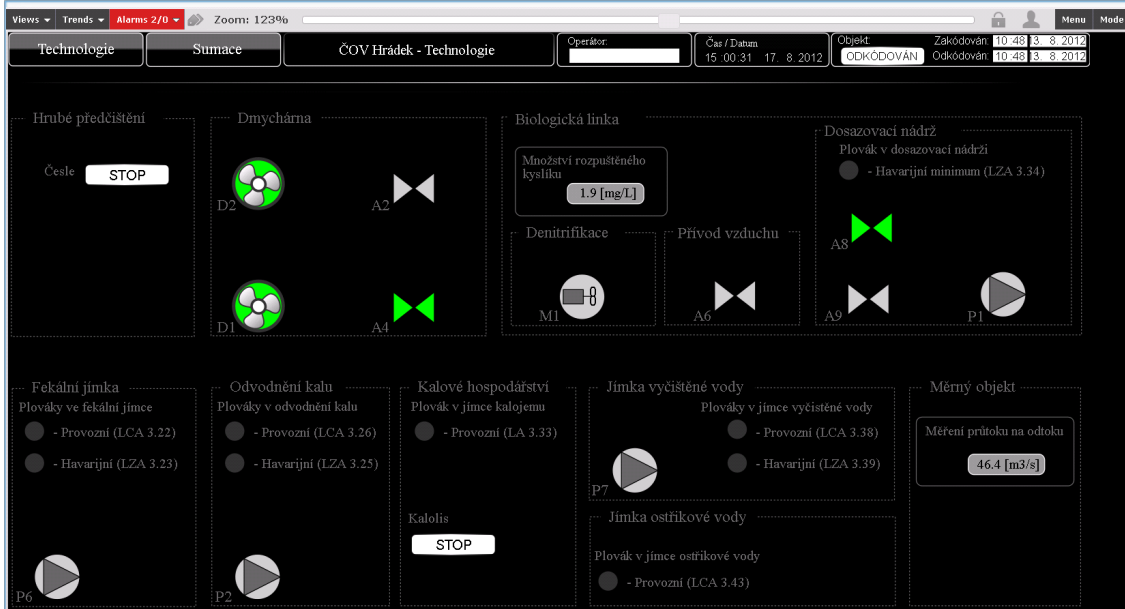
Views ▾ Trends ▾ Alarms 2/0 ▾ Zoom: 123% Menu Mode

Technologie

Sumace

ČOV Hrádek - Technologie

Operátor:

Čas / Datum
15 :00:31 17. 8. 2012

Objekt:
ODKÓDOVÁN

Zakódován: 10:48 3. 8. 2012
Odkódován: 10:48 3. 8. 2012

Hrubé předčištění

Česle STOP

Dmychárna

D2

A2

D1

A4

Biologická linka

Množství rozpuštěného kyslíku

1.9 [mg/L]

Denitrifikace

M1

Přívod vzduchu

A6

Dosazovací nádrž

Plovák v dosazovací nádrži

- Havarijní minimum (LZA 3.34)

A8

A9

P1

Fekální jímka

Plováky ve fekální jímce

- Provozní (LCA 3.22)

- Havarijní (LZA 3.23)

P6

Odvodnění kalu

Plováky v odvodnění kalu

- Provozní (LCA 3.26)

- Havarijní (LZA 3.25)

P2

Kalové hospodářství

Plovák v jímce kalojemu

- Provozní (LA 3.33)

Kalolis

STOP

Jímka vyčištěné vody

Plováky v jímce vyčistěné vody

- Provozní (LCA 3.38)

- Havarijní (LZA 3.39)

P7

Jímka ostřikové vody

Plovák v jímce ostřikové vody

- Provozní (LCA 3.43)

Měrný objekt

Měření průtoku na odtoku

46.4 [m3/s]